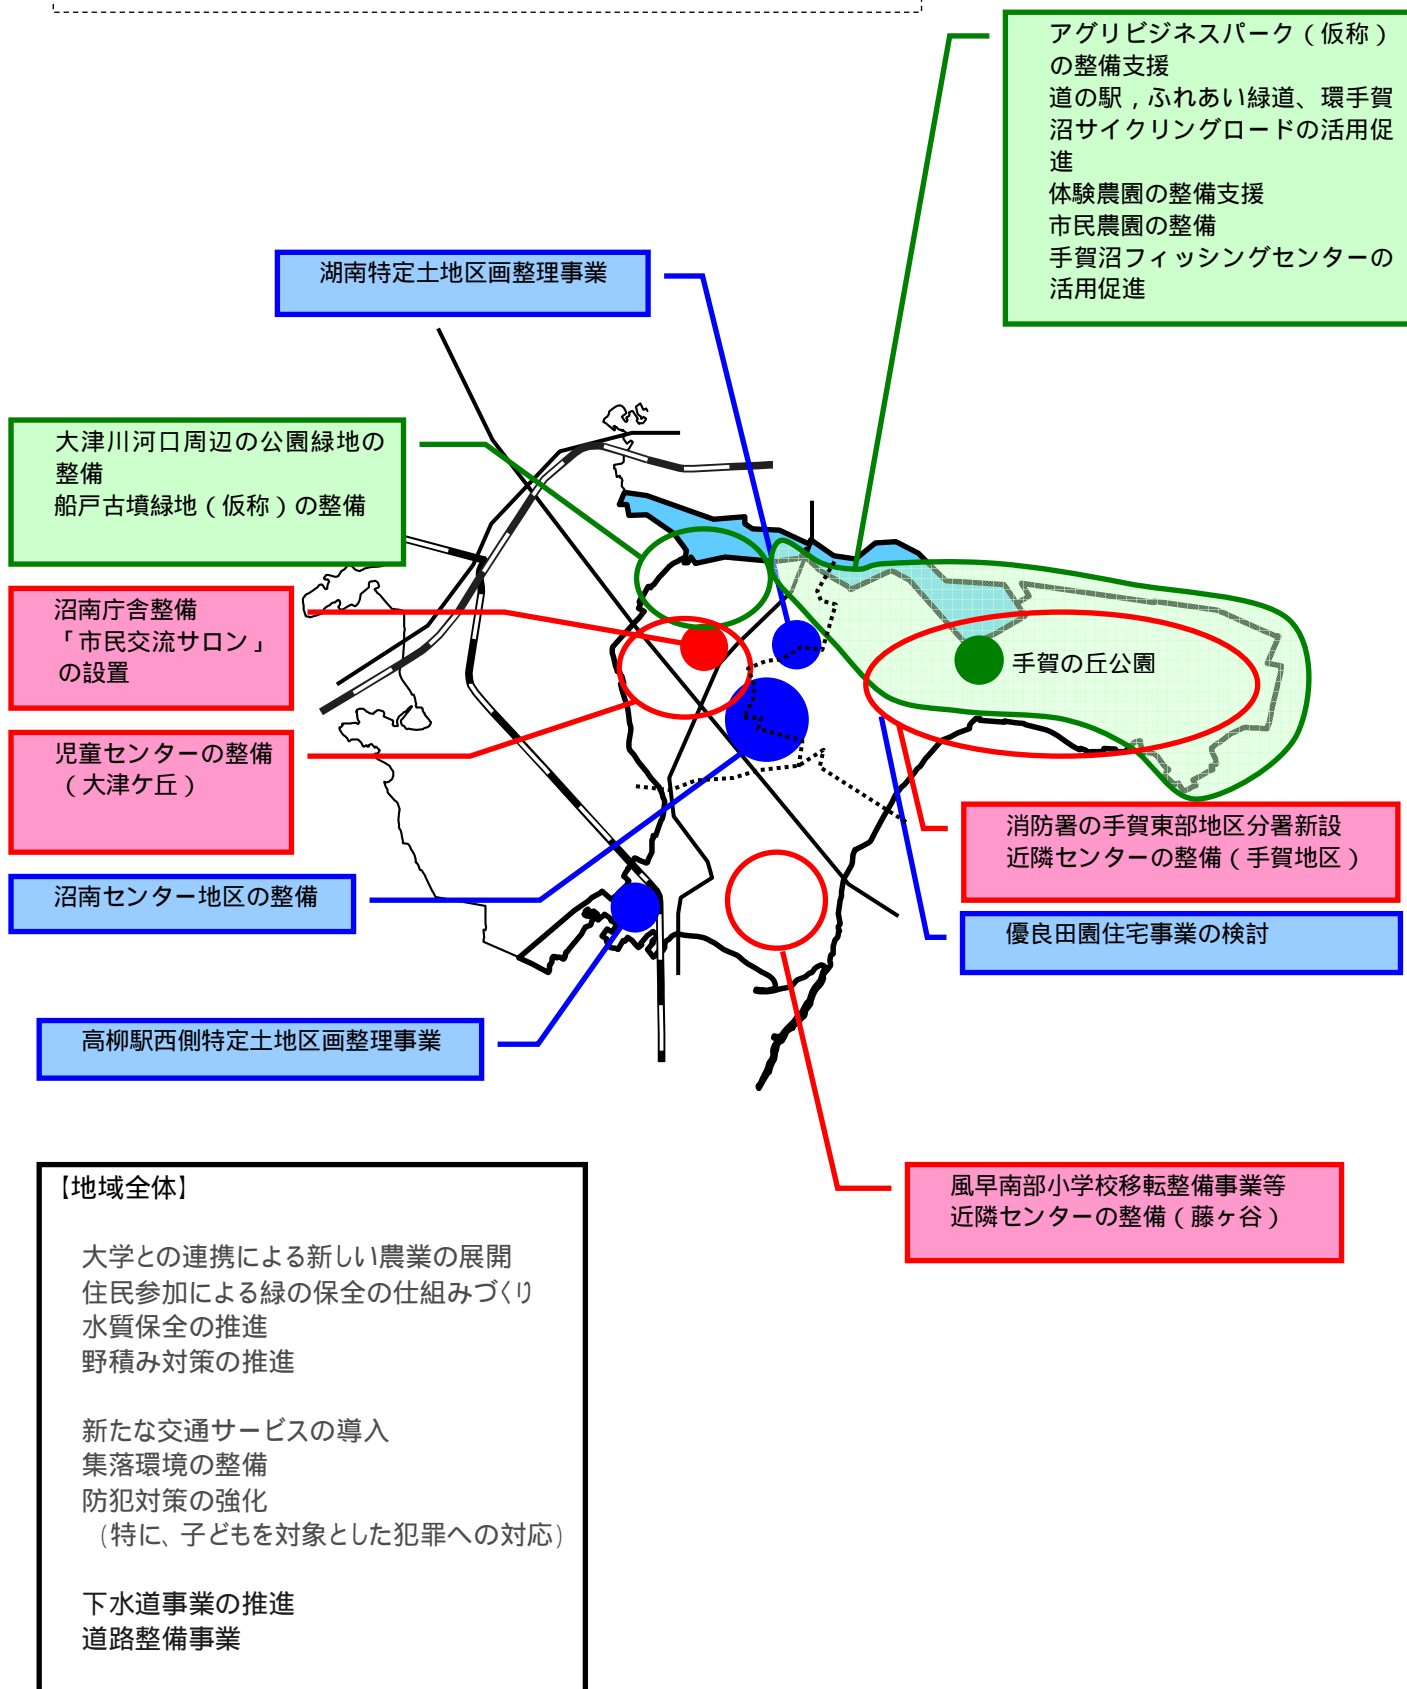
アグリビジネスパーク（仮称）の整備支援
道の駅，ふれあい緑道、環手賀沼サイクリングロードの活用促進
体験農園の整備支援
市民農園の整備
手賀沼フィッシングセンターの活用促進

湖南特定土地区画整理事業

大津川河口周辺の公園緑地の整備
船戸古墳緑地（仮称）の整備

沼南庁舎整備
「市民交流サロン」の設置

児童センターの整備（大津ケ丘）

沼南センター地区の整備

高柳駅西側特定土地区画整理事業

手賀の丘公園

消防署の手賀東部地区分署新設
近隣センターの整備（手賀地区）

優良田園住宅事業の検討

風早南部小学校移転整備事業等
近隣センターの整備（藤ヶ谷）

【地域全体】

大学との連携による新しい農業の展開
住民参加による緑の保全の仕組みづくり
水質保全の推進
野積み対策の推進

新たな交通サービスの導入
集落環境の整備
防犯対策の強化
（特に、子どもを対象とした犯罪への対応）

下水道事業の推進
道路整備事業